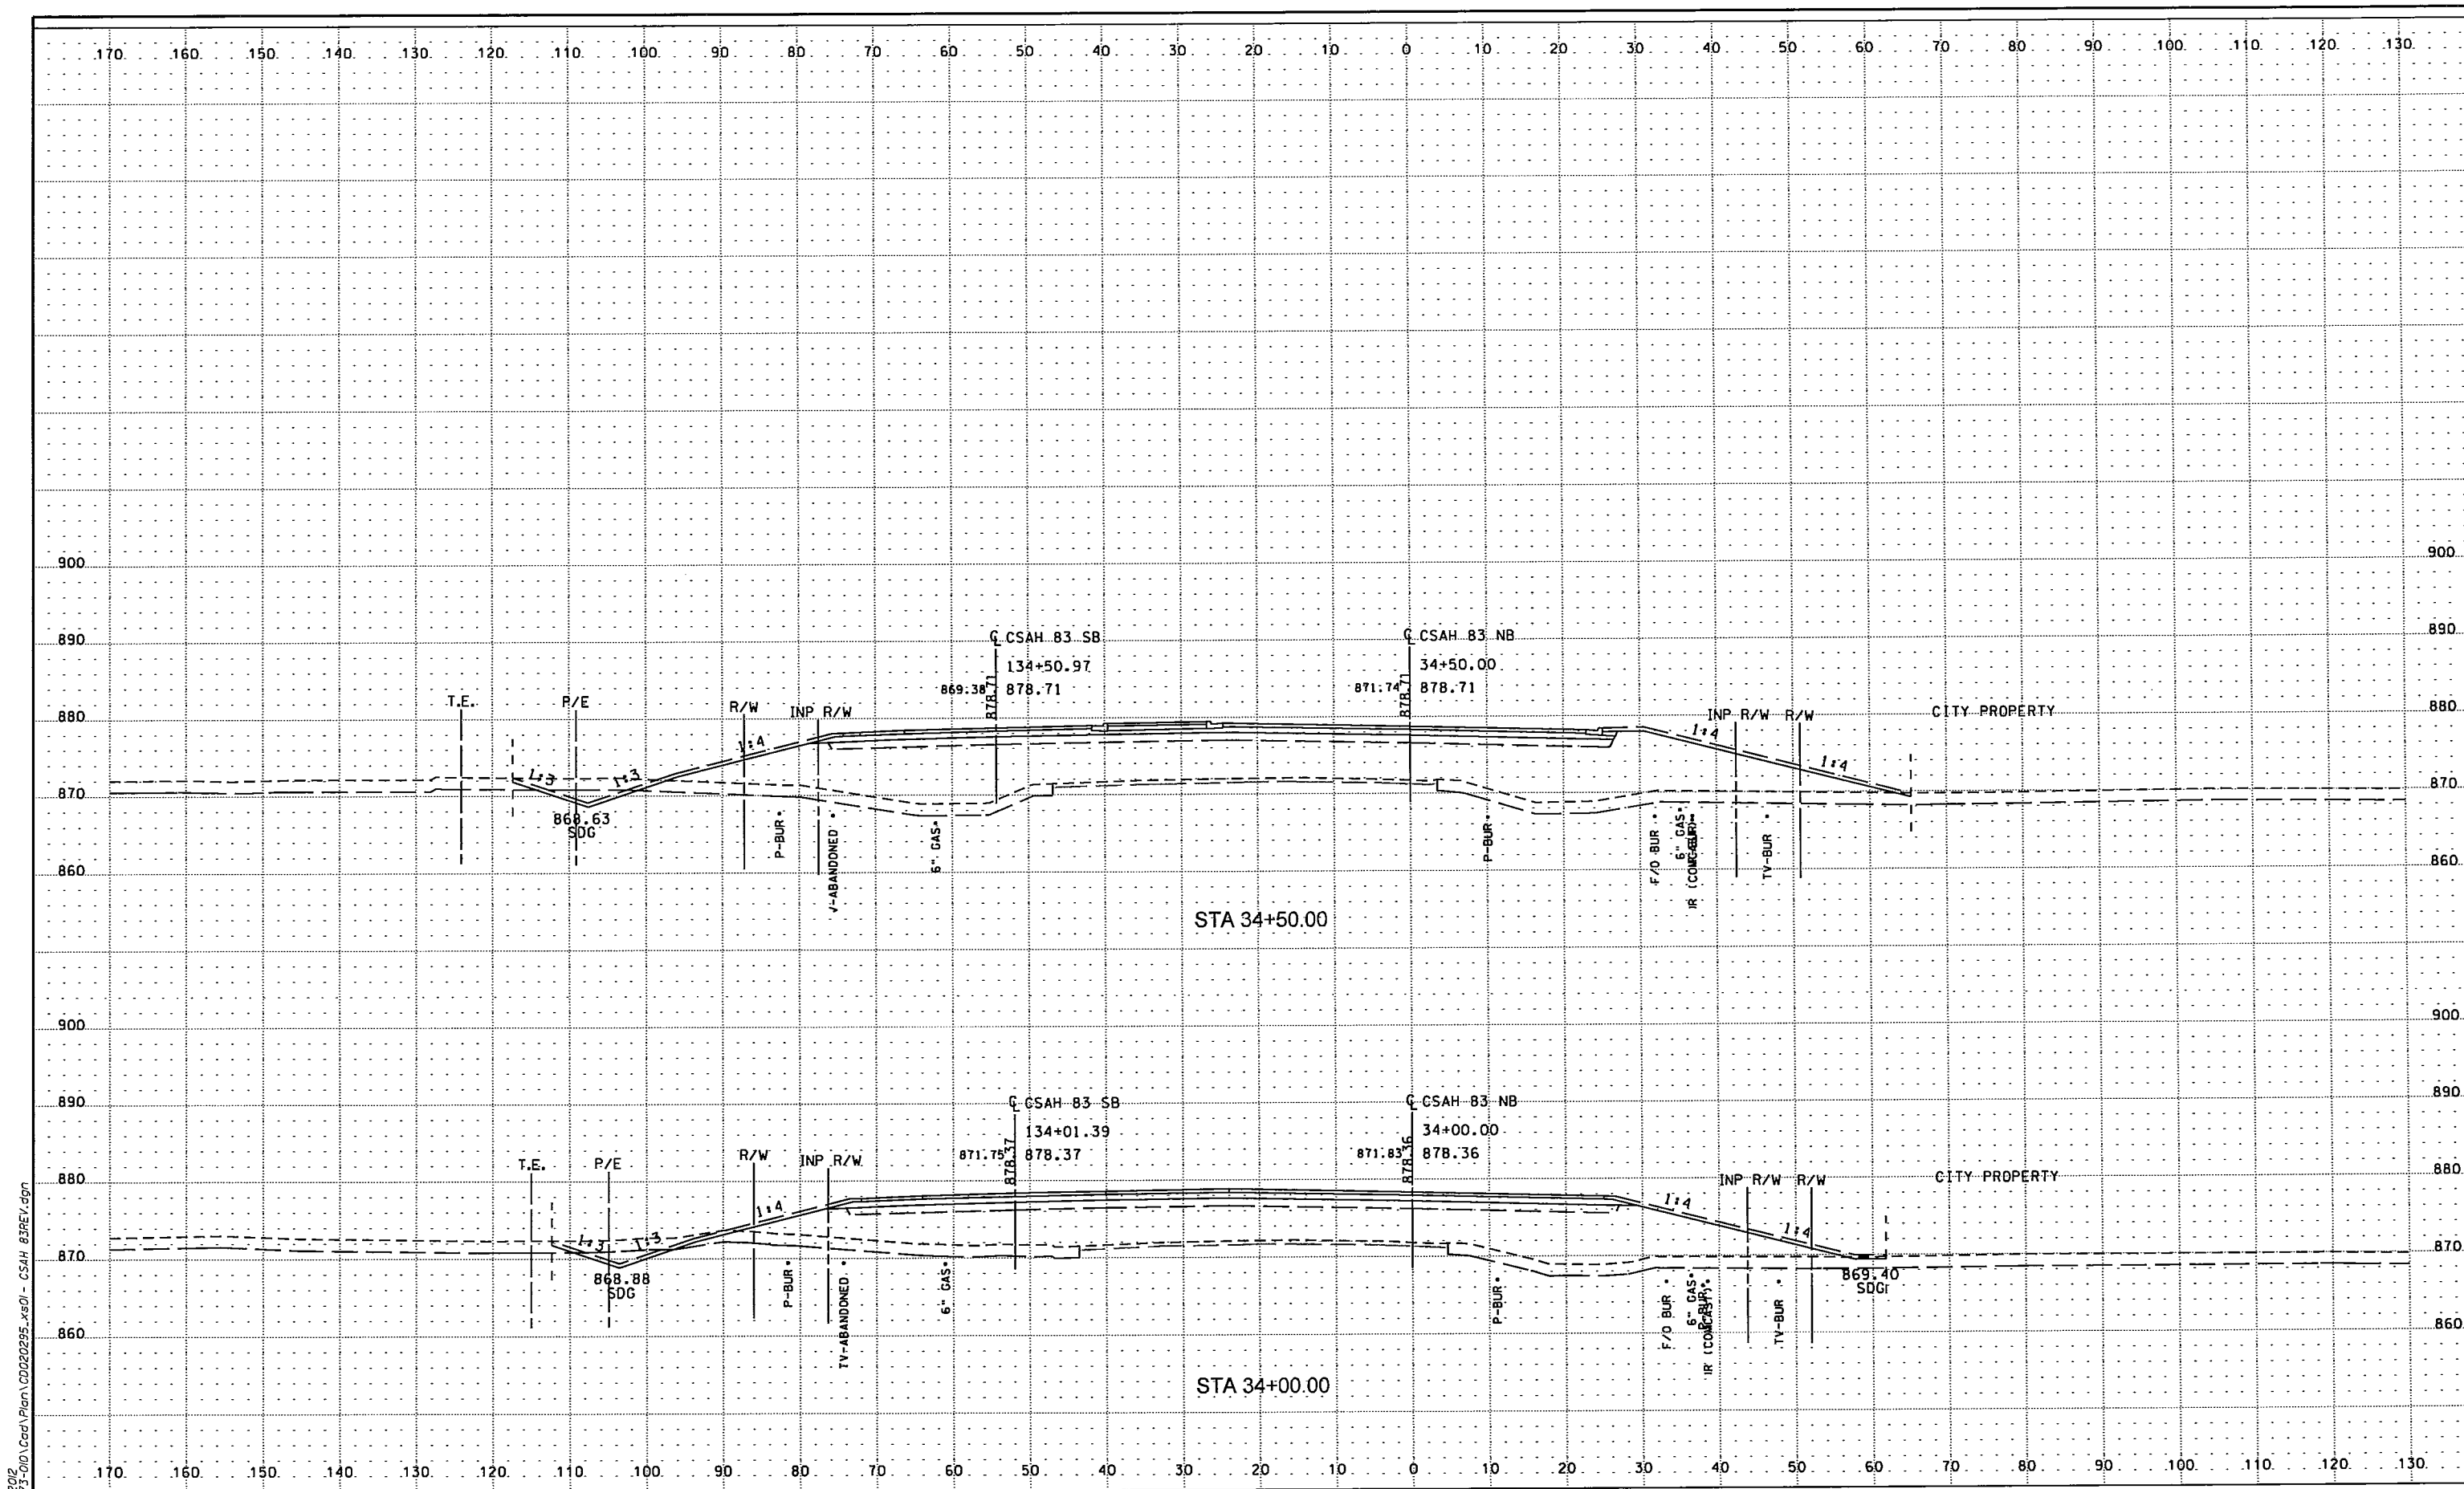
170 160 150 140 130 120 110 100 90 80 70 60 50 40 30 20 10 0 10 20 30 40 50 60 70 80 90 100 110 120 130

900
890
880
870
860

900
890
880
870
860

℄ CSAH 83 SB
134+50.97
869.38 878.71 878.71

℄ CSAH 83 NB
34+50.00
871.74 878.71 878.71

T.E.
P/E
R/W
INP R/W
1:3
1:3
1:4
868.63
SDG
P-BUR
V-ABANDONED
6" GAS
P-BUR
INP R/W R/W
1:4
1:4
CITY PROPERTY
F/O BUR
6" GAS
IR (CONC-BUR)
TV-BUR

STA 34+50.00

℄ CSAH 83 SB
134+01.39
871.75 878.37 878.37

℄ CSAH 83 NB
34+00.00
871.83 878.36 878.36

T.E.
P/E
R/W
INP R/W
1:3
1:3
1:4
868.88
SDG
P-BUR
TV-ABANDONED
6" GAS
P-BUR
INP R/W R/W
1:4
1:4
CITY PROPERTY
869.40
SDG
F/O BUR
6" GAS
IR (CONC-BUR)
TV-BUR

STA 34+00.00

170 160 150 140 130 120 110 100 90 80 70 60 50 40 30 20 10 0 10 20 30 40 50 60 70 80 90 100 110 120 130

2012
3-010\Cad\Plan\CD020295_xs01 - CSAH 83REV.dgn